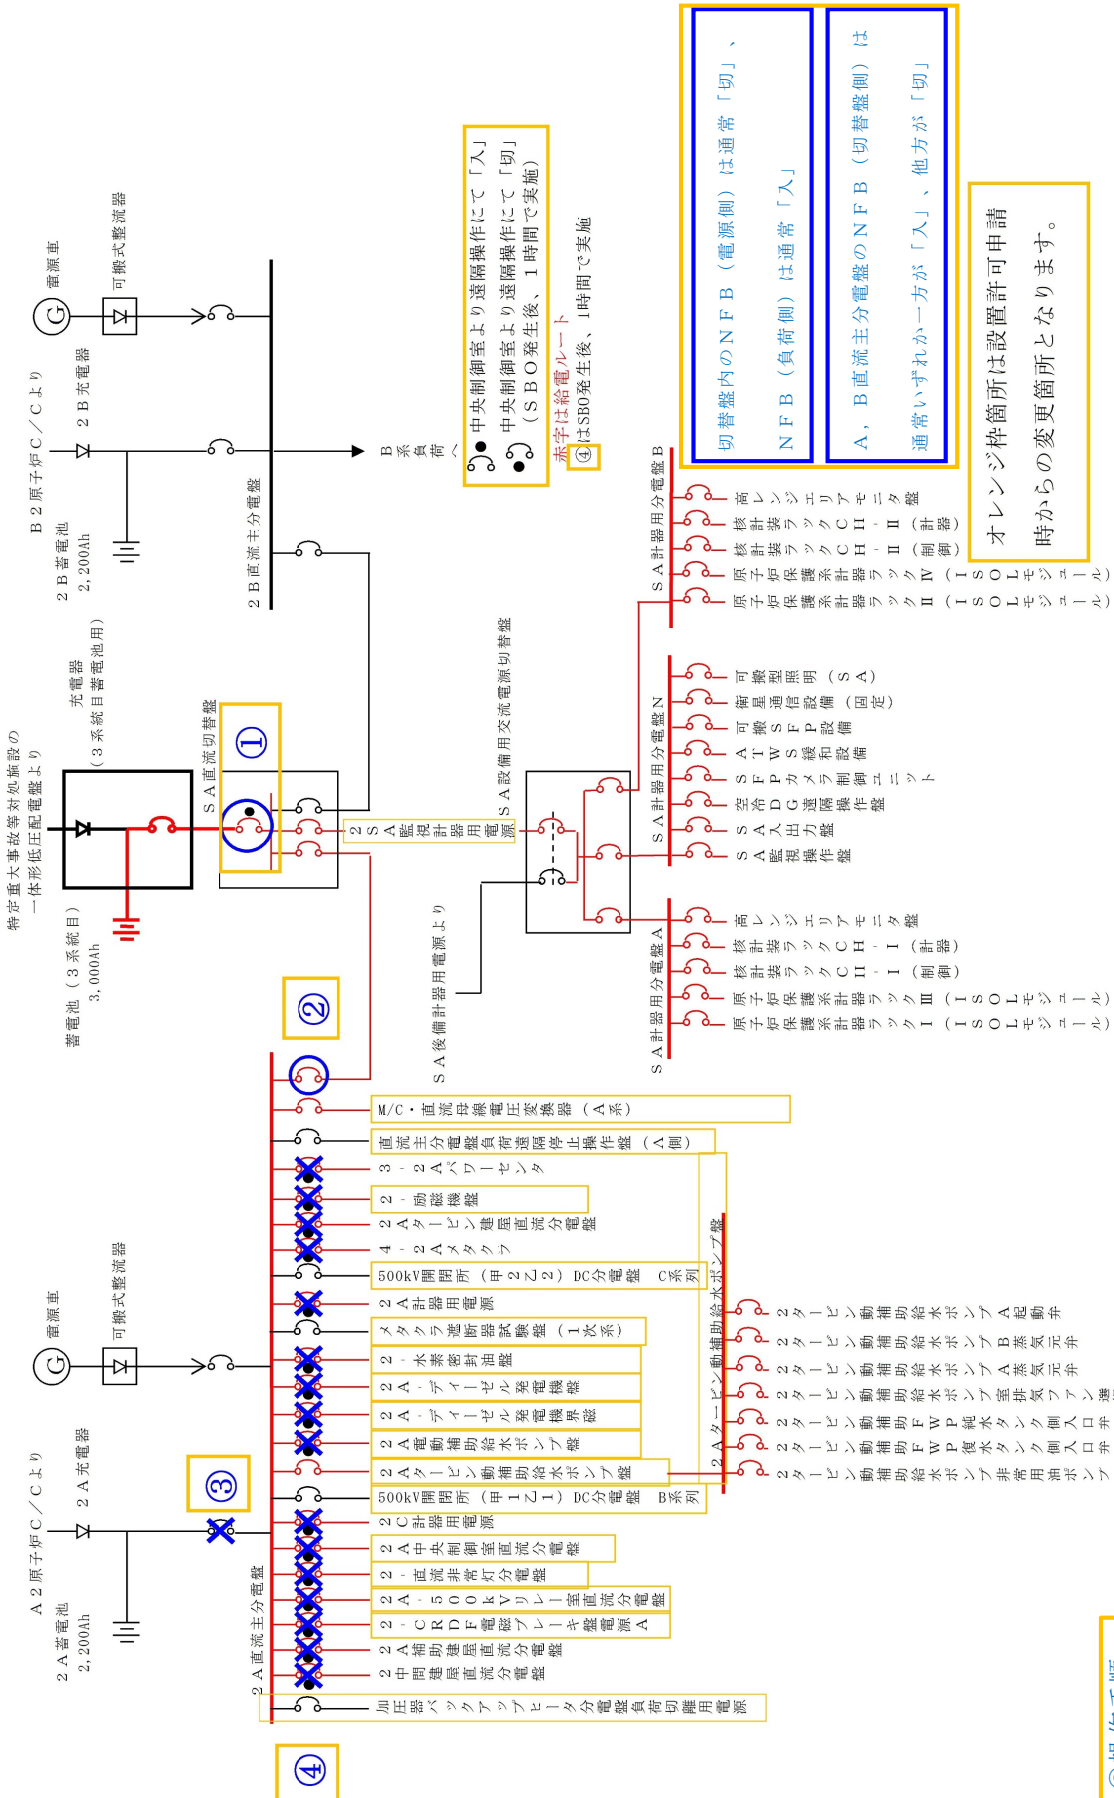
特定重大事故等対処施設の一体形低圧配電盤より

蓄電池（３系統目）
3,000Ah

充電器
（３系統目蓄電池用）

ＳＡ直流切替盤

①

Ｂ２原子炉Ｃ／Ｃより

２Ｂ蓄電池
2,200Ah

２Ｂ充電器

電源車

可搬式整流器

２Ｂ直流主分電盤

Ｂ系負荷へ

中央制御室より遠隔操作にて「入」
中央制御室より遠隔操作にて「切」
（ＳＢＯ発生後、１時間で実施）

赤字は給電ルート
④はSBO発生後、1時間で実施

切替盤内のＮＦＢ（電源側）は通常「切」、
ＮＦＢ（負荷側）は通常「入」

Ａ，Ｂ直流主分電盤のＮＦＢ（切替盤側）は
通常いずれか一方が「入」、他方が「切」

オレンジ枠箇所は設置許可申請時からの変更箇所となります。

ＳＡ計器用分電盤Ｂ
高レンジエリアモニタ盤
核計装ラックＣＨ－Ⅱ（計器）
核計装ラックＣＨ－Ⅱ（制御）
原子炉保護系計器ラックⅣ（ＩＳＯＬモジュール）
原子炉保護系計器ラックⅡ（ＩＳＯＬモジュール）

ＳＡ計器用分電盤Ｎ
可搬型照明（ＳＡ）
衛星通信設備（固定）
可搬ＳＦＰ設備
ＡＴＷＳ緩和設備
ＳＦＰカメラ制御ユニット
空冷ＤＧ遠隔操作盤
ＳＡ入出力盤
ＳＡ監視操作盤

２ＳＡ監視計器用電源

ＳＡ設備用交流電源切替盤

ＳＡ後備計器用電源より

ＳＡ計器用分電盤Ａ
高レンジエリアモニタ盤
核計装ラックＣＨ－Ⅰ（計器）
核計装ラックＣＨ－Ⅰ（制御）
原子炉保護系計器ラックⅢ（ＩＳＯＬモジュール）
原子炉保護系計器ラックⅠ（ＩＳＯＬモジュール）

②

M/C・直流母線電圧変換器（Ａ系）
直流主分電盤負荷遮断停止操作盤（Ａ側）
３－２Ａパワーセンタ
２－励磁機盤
２Ａタービン建屋直流分電盤
４－２Ａメタクラ
500kV開閉所（甲２乙２）DC分電盤 C系列
２Ａ計器用電源
メタクラ遮断器試験盤（１次系）
２－水素密封油盤
２Ａ－ディーゼル発電機盤
２Ａ－ディーゼル発電機界磁盤
２Ａ電動補助給水ポンプ盤
２Ａタービン動補助給水ポンプ盤
500kV開閉所（甲１乙１）DC分電盤 B系列
２Ｃ計器用電源
２Ａ中央制御室直流分電盤
２－直流非常灯分電盤
２Ａ－５００ｋＶリレー室直流分電盤
２－ＣＲＤＦ電磁ブレーキ電源盤Ａ
２Ａ補助建屋直流分電盤
２中間建屋直流分電盤
加圧器バックアップヒータ分電盤負荷切離用電源

２Ａタービン動補助給水ポンプ盤
２タービン動補助給水ポンプＡ起動弁
２タービン動補助給水ポンプＢ蒸気元弁
２タービン動補助給水ポンプＡ蒸気元弁
２タービン動補助給水ポンプ排気ファン
２ＦＷＰ純水タンク側入口弁
２ＦＷＰ復水タンク側入口弁
２タービン動補助給水ポンプ非常用油ポンプ

電源車

可搬式整流器

Ａ２原子炉Ｃ／Ｃより

２Ａ蓄電池
2,200Ah

２Ａ充電器

③

２Ａ直流主分電盤

④